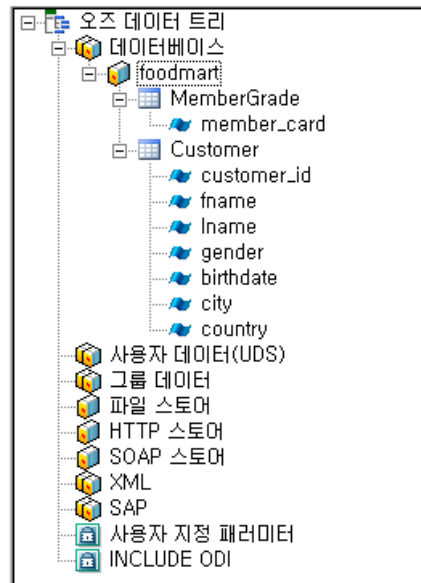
오즈 데이터 트리
데이터베이스
foodmart
MemberGrade
member_card
Customer
customer_id
fname
lname
gender
birthdate
city
country
사용자 데이터(UDS)
그룹 데이터
파일 스토어
HTTP 스토어
SOAP 스토어
XML
SAP
사용자 지정 패러미터
INCLUDE ODI